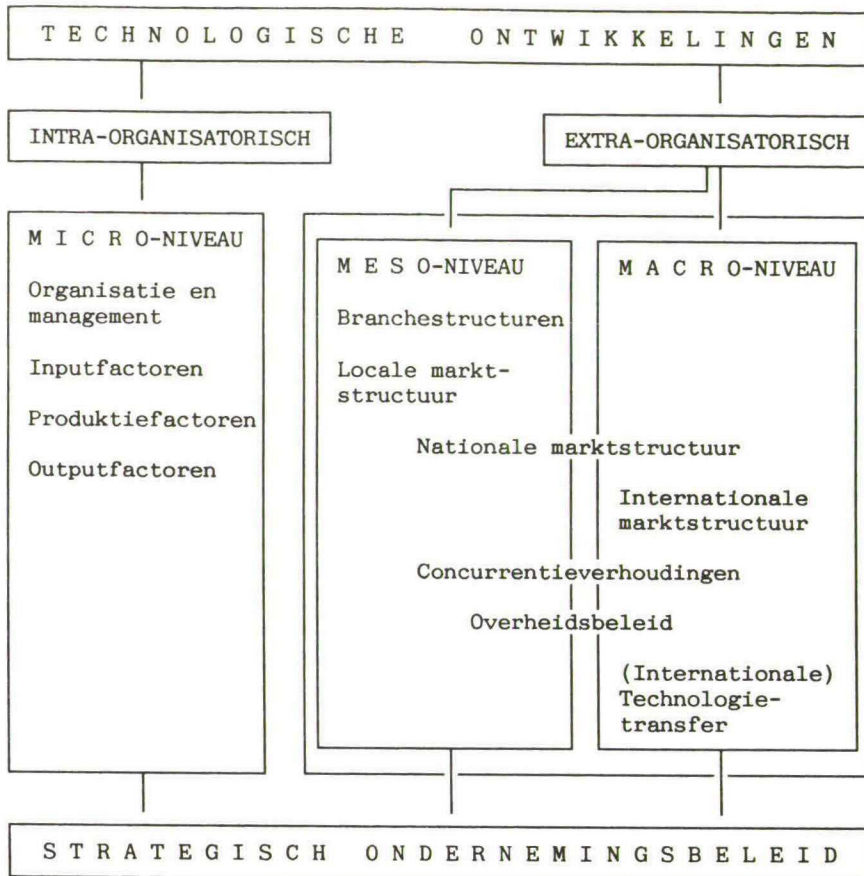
TECHNOLOGISCHE ONTWIKKELINGEN

INTRA-ORGANISATORISCH

EXTRA-ORGANISATORISCH

MICRO-NIVEAU

Organisatie en management

Inputfactoren

Produktiefactoren

Outputfactoren

MESO-NIVEAU

Branchestructuren

Locale marktstructuur

MACRO-NIVEAU

Nationale marktstructuur

Internationale marktstructuur

Concurrentieverhoudingen

Overheidsbeleid

(Internationale) Technologietransfer

STRATEGISCH ONDERNEMINGSBELEID